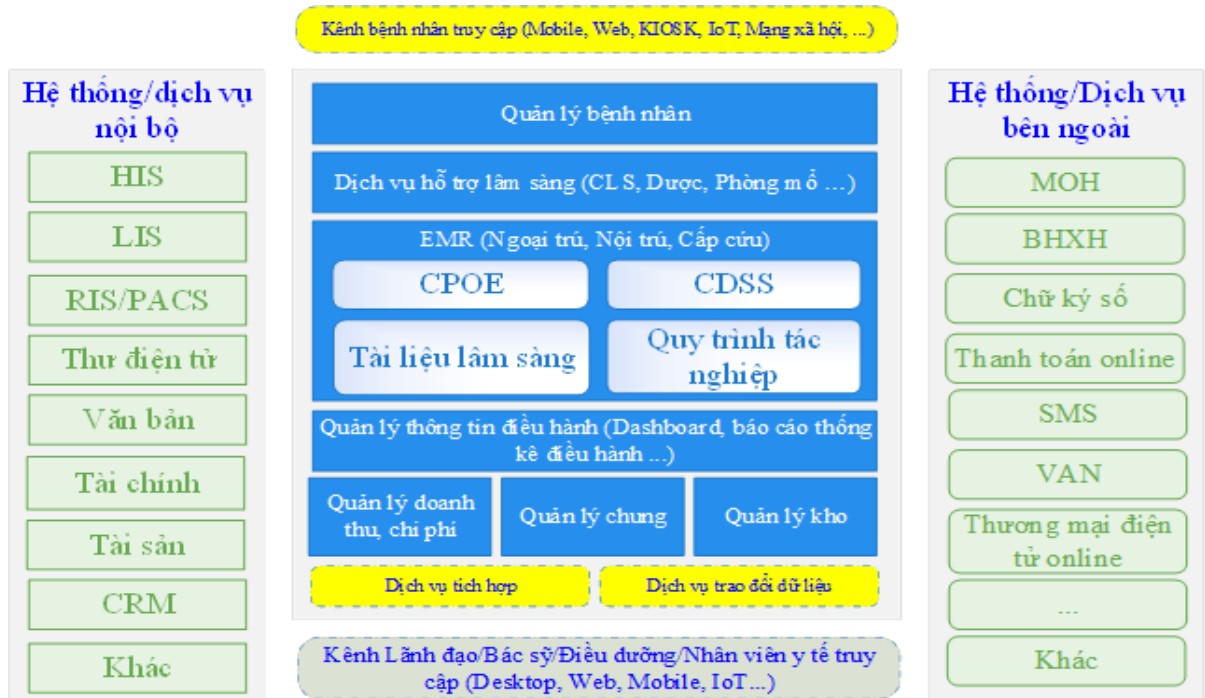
Kênh bệnh nhân truy cập (Mobile, Web, KIOSK, IoT, Mạng xã hội, ...)

Hệ thống/dịch vụ nội bộ

HIS

LIS

RIS/PACS

Thư điện tử

Văn bản

Tài chính

Tài sản

CRM

Khác

Quản lý bệnh nhân

Dịch vụ hỗ trợ lâm sàng (CLS, Dược, Phòng mổ ...)

EMR (Ngoại trú, Nội trú, Cấp cứu)

CPOE

CDSS

Tài liệu lâm sàng

Quy trình tác nghiệp

Quản lý thông tin điều hành (Dashboard, báo cáo thống kê điều hành ...)

Quản lý doanh thu, chi phí

Quản lý chung

Quản lý kho

Dịch vụ tích hợp

Dịch vụ trao đổi dữ liệu

Hệ thống/Dịch vụ bên ngoài

MOH

BHXH

Chữ ký số

Thanh toán online

SMS

VAN

Thương mại điện tử online

...

Khác

Kênh Lãnh đạo/Bác sỹ/Điều dưỡng/Nhân viên y tế truy cập (Desktop, Web, Mobile, IoT...)